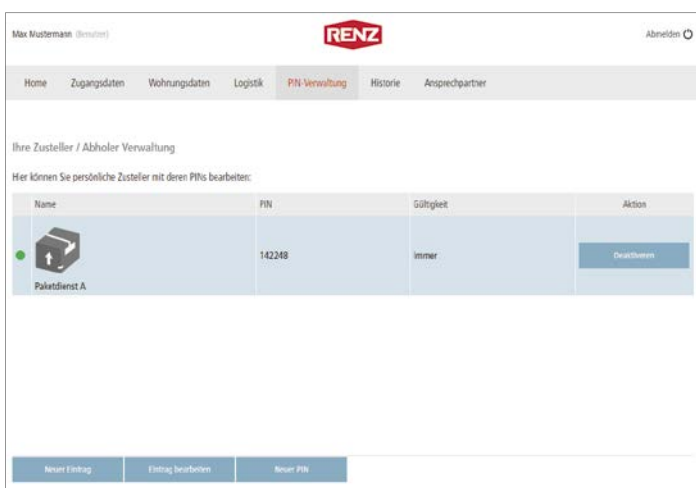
Max Mustermann (Benutzer)

RENZ

Abmelden

Home | Zugangsdaten | Wohnungsdaten | Logistik | PIN-Verwaltung | Historie | Ansprechpartner

Ihre Zusteller / Abholer Verwaltung

Hier können Sie persönliche Zusteller mit deren PINs bearbeiten:

| Name | PIN | Gültigkeit | Aktion |
|---|---|---|---|
| Paketdienst A | 142248 | immer | Deaktivieren |

Neuer Eintrag | Eintrag bearbeiten | Neuer PIN